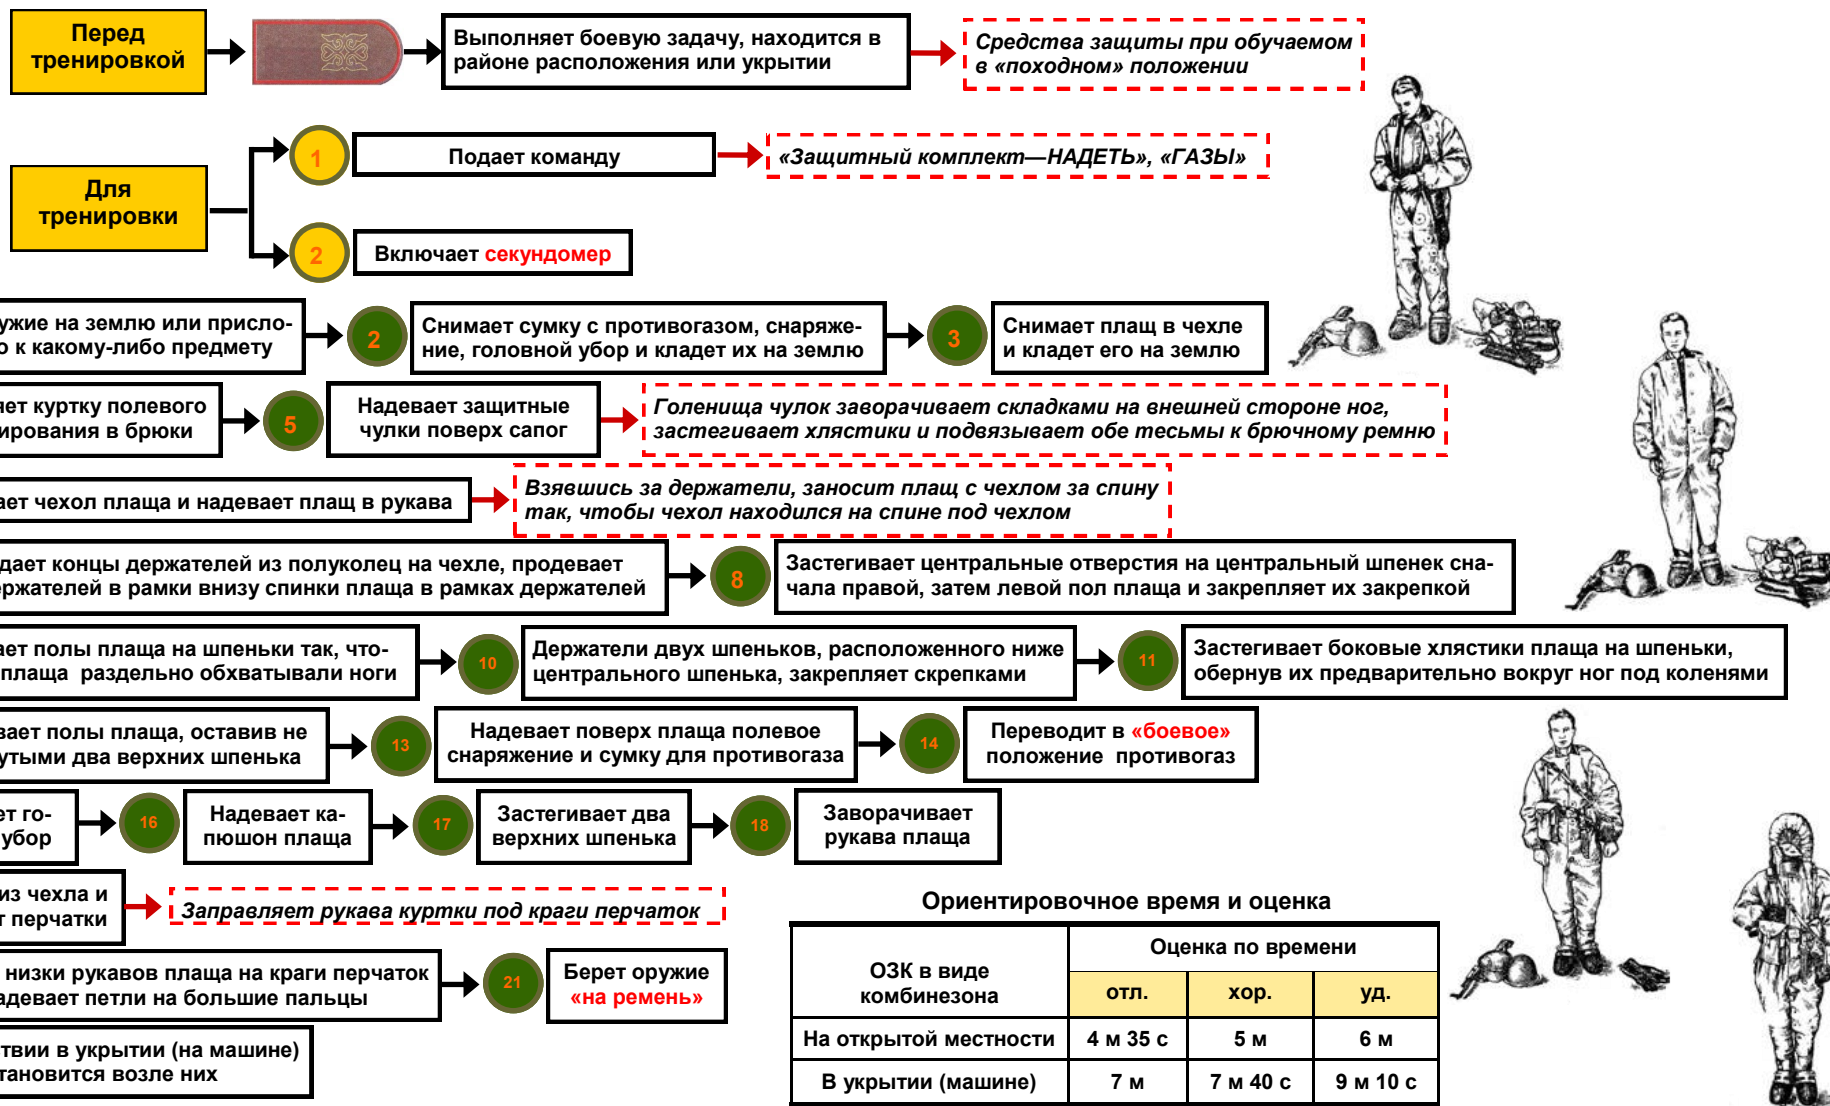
Перед тренировкой

Выполняет боевую задачу, находится в районе расположения или укрытии

Средства защиты при обучаемом в «походном» положении

Для тренировки

1

Подает команду

«Защитный комплект—НАДЕТЬ», «ГАЗЫ»

2

Включает секундомер

ужие на землю или присло- к какому-либо предмету

2

Снимает сумку с противогазом, снаряжение, головной убор и кладет их на землю

3

Снимает плащ в чехле и кладет его на землю

ет куртку полевого ирования в брюки

5

Надевает защитные чулки поверх сапог

Голенища чулок заворачивает складками на внешней стороне ног, застегивает хлястики и подвязывает обе тесьмы к брючному ремню

ает чехол плаща и надевает плащ в рукава

Взявшись за держатели, заносит плащ с чехлом за спину так, чтобы чехол находился на спине под чехлом

дает концы держателей из полуколец на чехле, продевает ржателей в рамки внизу спинки плаща в рамках держателей

8

Застегивает центральные отверстия на центральный шпенек сначала правой, затем левой пол плаща и закрепляет их закрепкой

ет полы плаща на шпеньки так, что- плаща раздельно обхватывали ноги

10

Держатели двух шпеньков, расположенного ниже центрального шпенька, закрепляет скрепками

11

Застегивает боковые хлястики плаща на шпеньки, обернув их предварительно вокруг ног под коленями

вает полы плаща, оставив не утыми два верхних шпенька

13

Надевает поверх плаща полевое снаряжение и сумку для противогаза

14

Переводит в «боевое» положение противогаз

ет го- убор

16

Надевает капюшон плаща

17

Застегивает два верхних шпенька

18

Заворачивает рукава плаща

из чехла и т перчатки

Заправляет рукава куртки под краги перчаток

низки рукавов плаща на краги перчаток адевает петли на большие пальцы

21

Берет оружие «на ремень»

твии в укрытии (на машине) тановится возле них

Ориентировочное время и оценка

| ОЗК в виде комбинезона | Оценка по времени | | |
|---|---|---|---|
| | отл. | хор. | уд. |
| На открытой местности | 4 м 35 с | 5 м | 6 м |
| В укрытии (машине) | 7 м | 7 м 40 с | 9 м 10 с |